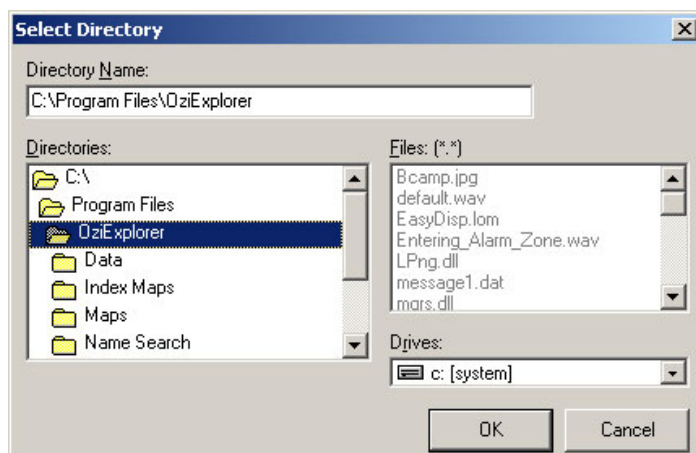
Select Directory

Directory Name:

C:\Program Files\OziExplorer

Directories:

C:\

Program Files

OziExplorer

Data

Index Maps

Maps

Name Search

Files: (*.*)

Bcamp.jpg

default.wav

EasyDisp.lom

Entering_Alarm_Zone.wav

LPng.dll

message1.dat

mgrs.dll

Drives:

c: [system]

OK

Cancel